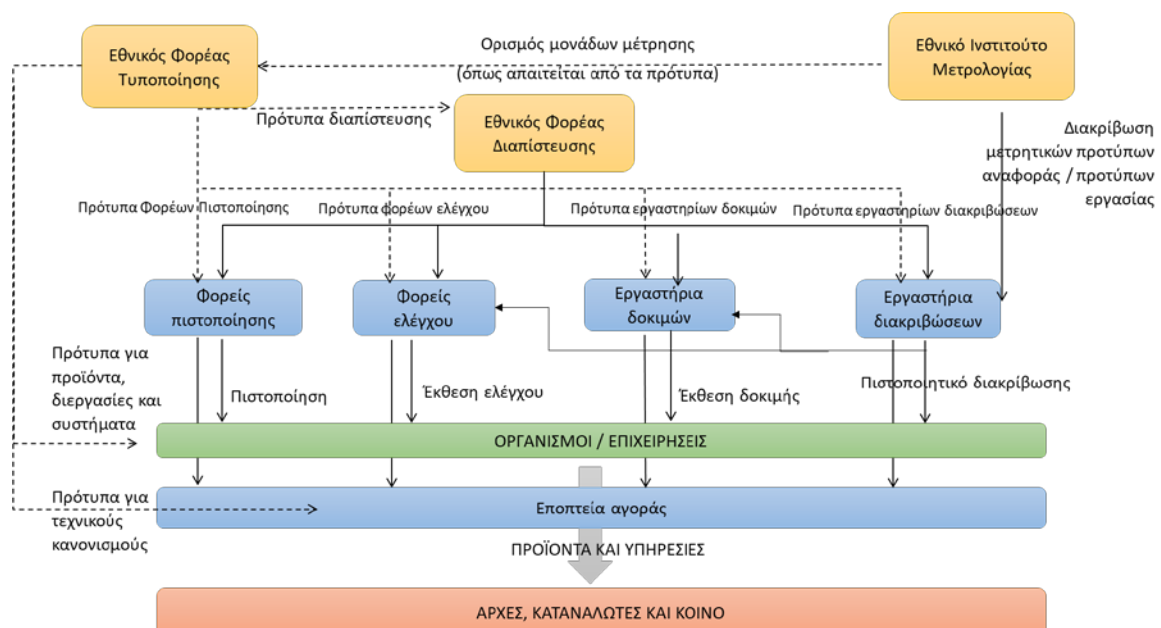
Εθνικός Φορέας Τυποποίησης

Ορισμός μονάδων μέτρησης (όπως απαιτείται από τα πρότυπα)

Εθνικό Ινστιτούτο Μετρολογίας

Πρότυπα διαπίστευσης

Εθνικός Φορέας Διαπίστευσης

Διακρίβωση μετρητικών προτύπων αναφοράς / προτύπων εργασίας

Πρότυπα Φορέων Πιστοποίησης

Πρότυπα φορέων ελέγχου

Πρότυπα εργαστηρίων δοκιμών

Πρότυπα εργαστηρίων διακριβώσεων

Φορείς πιστοποίησης

Φορείς ελέγχου

Εργαστήρια δοκιμών

Εργαστήρια διακριβώσεων

Πρότυπα για προϊόντα, διεργασίες και συστήματα

Πιστοποίηση

Έκθεση ελέγχου

Έκθεση δοκιμής

Πιστοποιητικό διακρίβωσης

ΟΡΓΑΝΙΣΜΟΙ / ΕΠΙΧΕΙΡΗΣΕΙΣ

Πρότυπα για τεχνικούς κανονισμούς

Εποπτεία αγοράς

ΠΡΟΪΟΝΤΑ ΚΑΙ ΥΠΗΡΕΣΙΕΣ

ΑΡΧΕΣ, ΚΑΤΑΝΑΛΩΤΕΣ ΚΑΙ ΚΟΙΝΟ